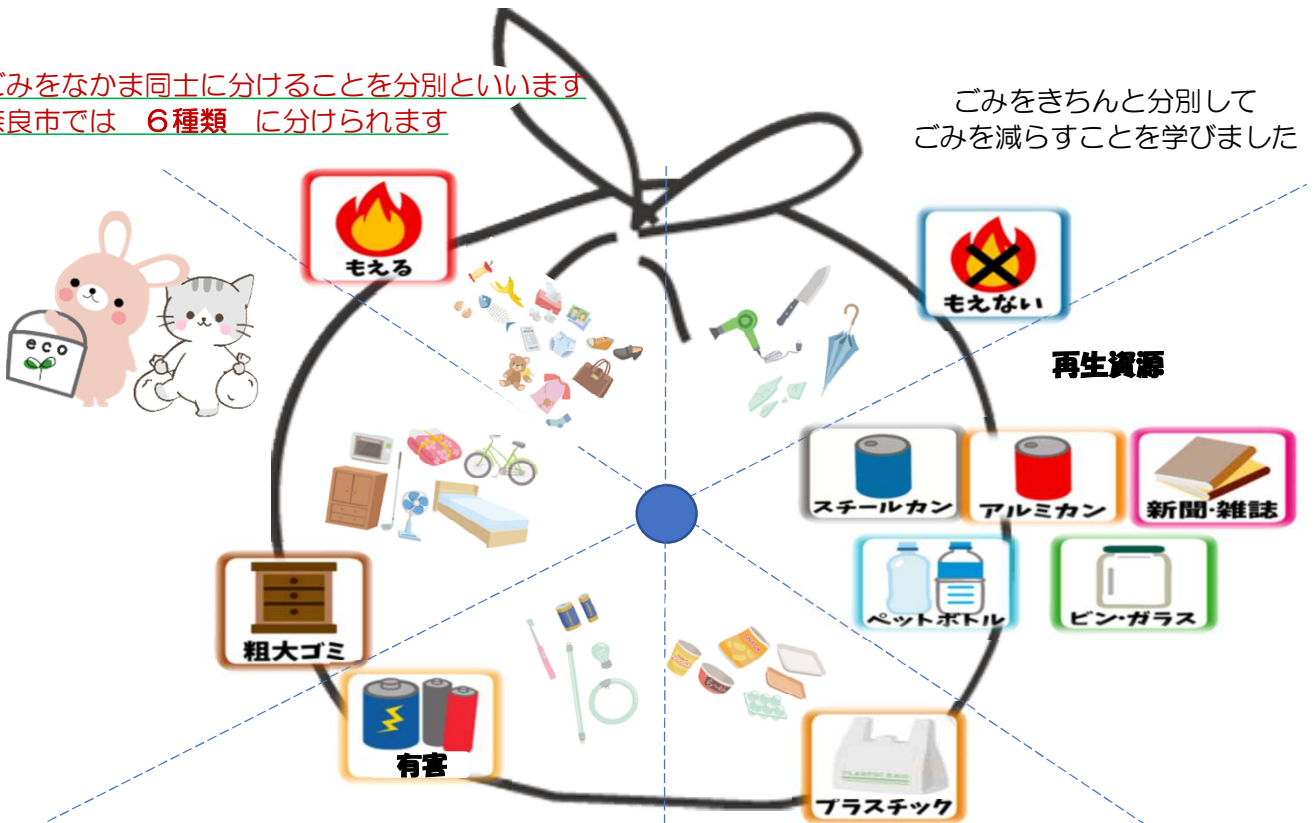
ごみをなかま同士に分けることを分別といいます
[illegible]良市では　６種類　に分けられます

ごみをきちんと分別して
ごみを減らすことを学びました

もえる

もえない

eco

再生資源

スチールカン

アルミカン

新聞･雑誌

ペットボトル

ビン･ガラス

粗大ゴミ

有害

PLASTIC BAG

プラスチック